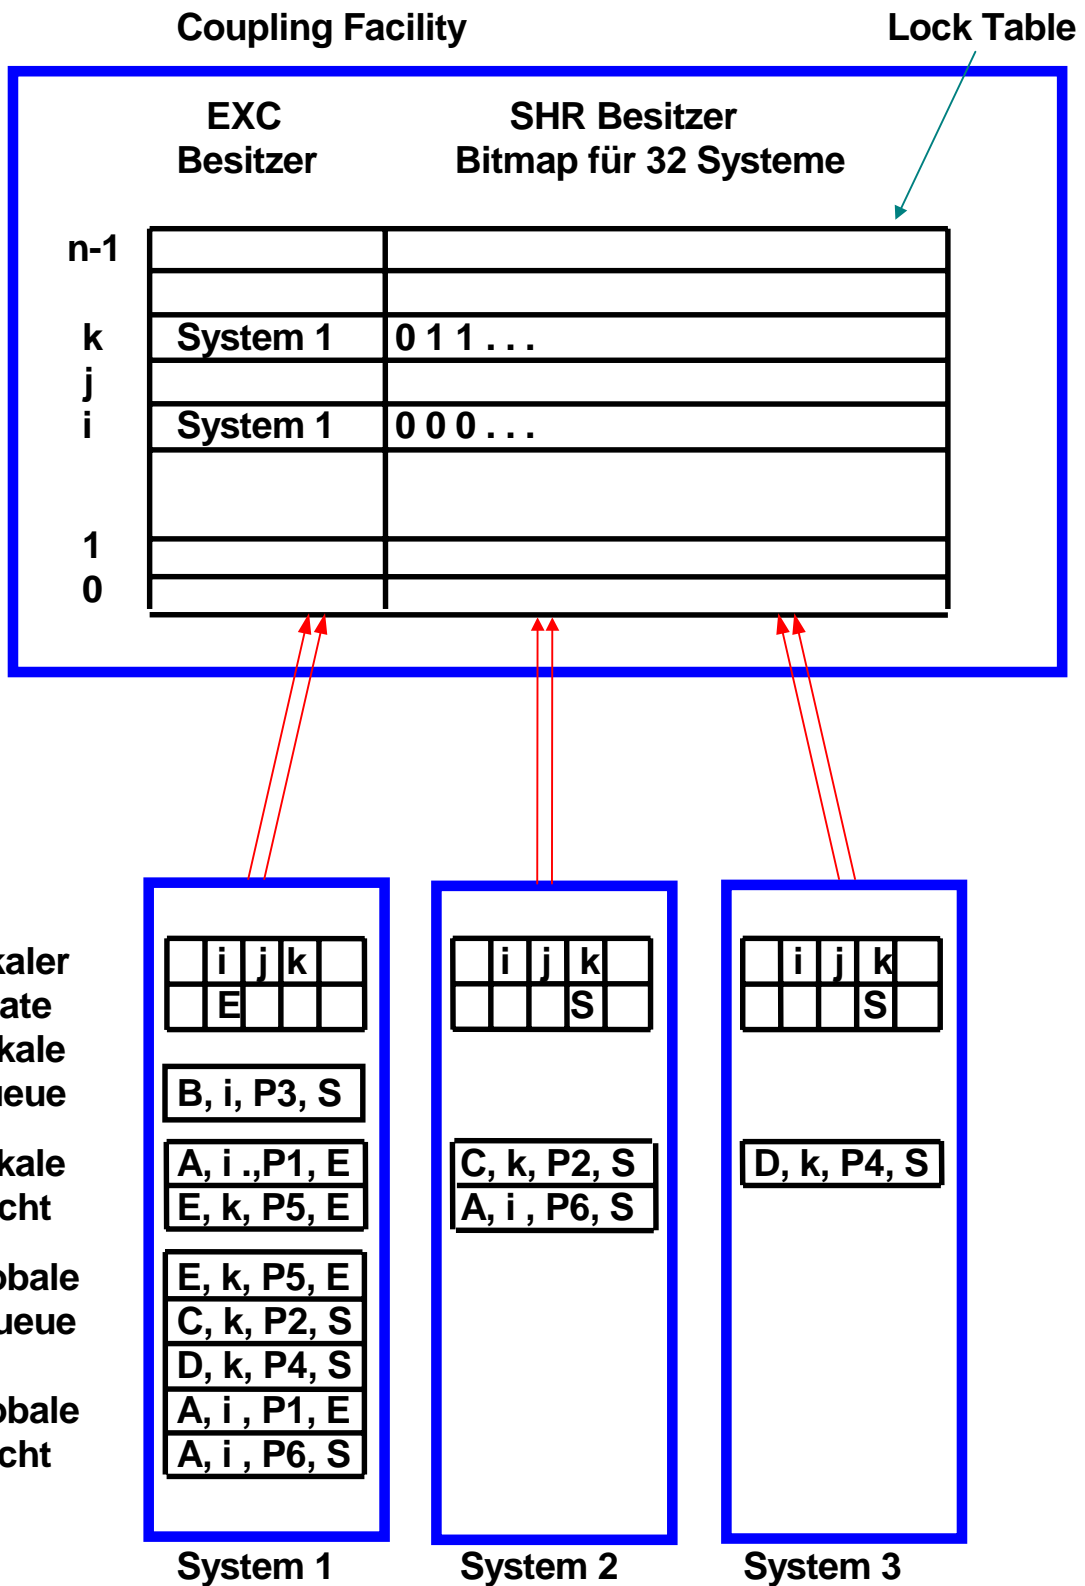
Coupling Facility

Lock Table

EXC Besitzer

SHR Besitzer Bitmap für 32 Systeme

| | | |
|---|---|---|
| n-1 | | |
| | | |
| k | System 1 | 0 1 1 . . . |
| j | | |
| i | System 1 | 0 0 0 . . . |
| | | |
| 1 | | |
| 0 | | |

kaler
ate
kale
ueue

kale
cht

obale
ueue

obale
cht

| | i | j | k | |
|---|---|---|---|---|
| | E | | | |

B, i, P3, S

A, i .,P1, E
E, k, P5, E

E, k, P5, E
C, k, P2, S
D, k, P4, S
A, i , P1, E
A, i , P6, S

| | i | j | k | |
|---|---|---|---|---|
| | | | S | |

C, k, P2, S
A, i , P6, S

| | i | j | k | |
|---|---|---|---|---|
| | | | S | |

D, k, P4, S

System 1

System 2

System 3